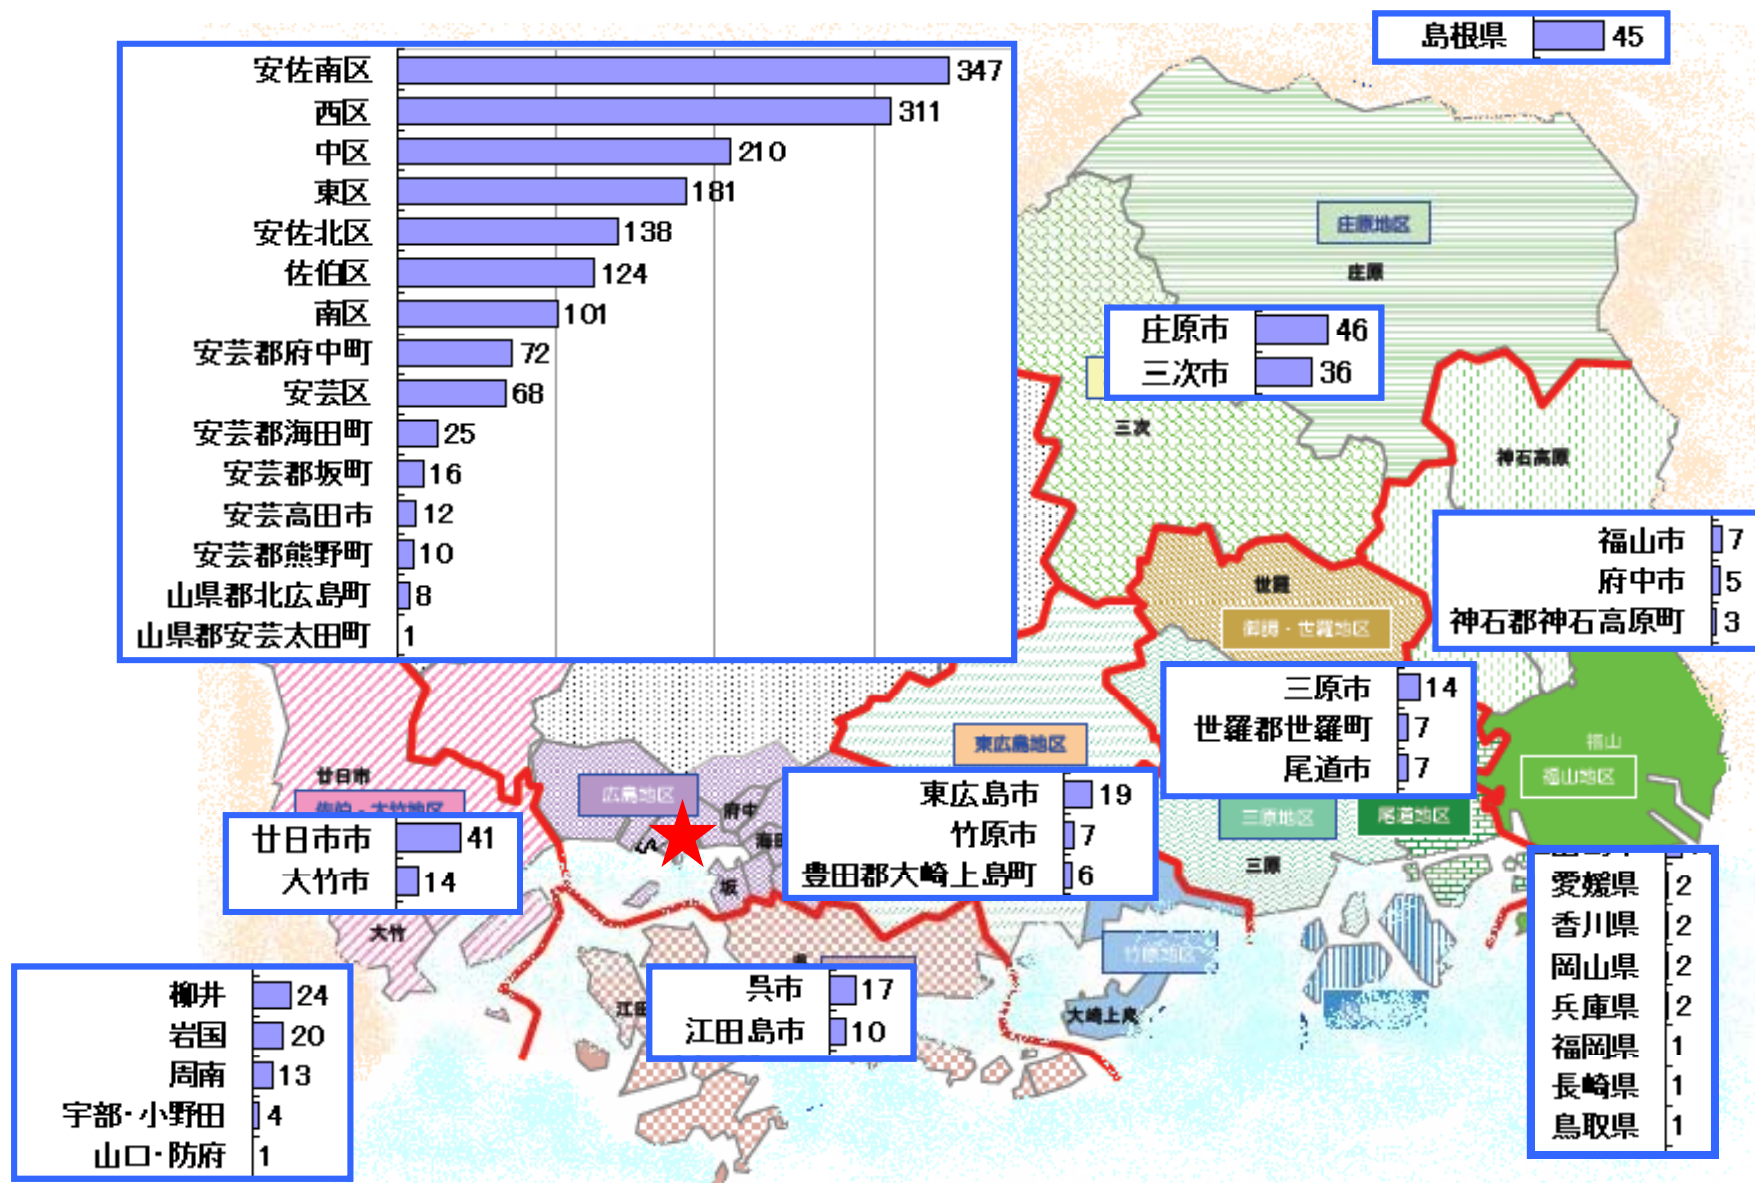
島根県 45

| | |
|---|---|
| 安佐南区 | 347 |
| 西区 | 311 |
| 中区 | 210 |
| 東区 | 181 |
| 安佐北区 | 138 |
| 佐伯区 | 124 |
| 南区 | 101 |
| 安芸郡府中町 | 72 |
| 安芸区 | 68 |
| 安芸郡海田町 | 25 |
| 安芸郡坂町 | 16 |
| 安芸高田市 | 12 |
| 安芸郡熊野町 | 10 |
| 山県郡北広島町 | 8 |
| 山県郡安芸太田町 | 1 |

庄原地区
庄原

| | |
|---|---|
| 庄原市 | 46 |
| 三次市 | 36 |

三次
神石高原

| | |
|---|---|
| 福山市 | 7 |
| 府中市 | 5 |
| 神石郡神石高原町 | 3 |

世羅
御調・世羅地区

| | |
|---|---|
| 三原市 | 14 |
| 世羅郡世羅町 | 7 |
| 尾道市 | 7 |

東広島地区
福山
福山地区
廿日市
佐伯・大竹地区
広島地区
府中
海田
坂

| | |
|---|---|
| 東広島市 | 19 |
| 竹原市 | 7 |
| 豊田郡大崎上島町 | 6 |

三原地区
尾道地区
三原

| | |
|---|---|
| 廿日市市 | 41 |
| 大竹市 | 14 |

大竹

| | |
|---|---|
| 愛媛県 | 2 |
| 香川県 | 2 |
| 岡山県 | 2 |
| 兵庫県 | 2 |
| 福岡県 | 1 |
| 長崎県 | 1 |
| 鳥取県 | 1 |

竹原地区
大崎上島
江田

| | |
|---|---|
| 呉市 | 17 |
| 江田島市 | 10 |

| | |
|---|---|
| 柳井 | 24 |
| 岩国 | 20 |
| 周南 | 13 |
| 宇部・小野田 | 4 |
| 山口・防府 | 1 |